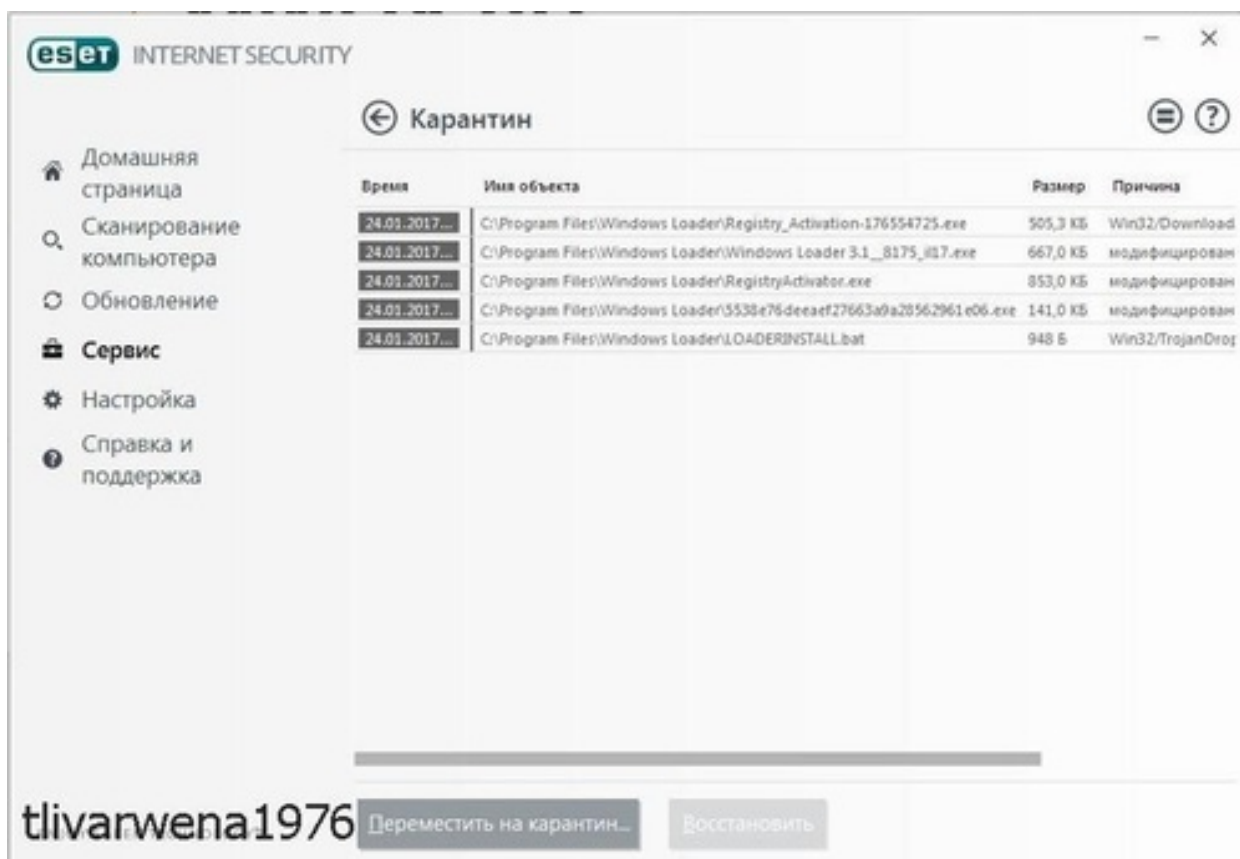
eset INTERNET SECURITY

Карантин

Домашняя страница
Сканирование компьютера
Обновление
Сервис
Настройка
Справка и поддержка

| Время | Имя объекта | Размер | Причина |
|---|---|---|---|
| 24.01.2017... | C:\Program Files\Windows Loader\Registry_Activation-176554725.exe | 505,3 КБ | Win32/Download |
| 24.01.2017... | C:\Program Files\Windows Loader\Windows Loader 3.1__8175_il17.exe | 667,0 КБ | модифицирован |
| 24.01.2017... | C:\Program Files\Windows Loader\RegistryActivator.exe | 853,0 КБ | модифицирован |
| 24.01.2017... | C:\Program Files\Windows Loader\5538e76deeaef27663a9a28562961e06.exe | 141,0 КБ | модифицирован |
| 24.01.2017... | C:\Program Files\Windows Loader\LOADERINSTALL.bat | 948 Б | Win32/TrojanDrop |

tlivarwena1976

Переместить на карантин...

Восстановить